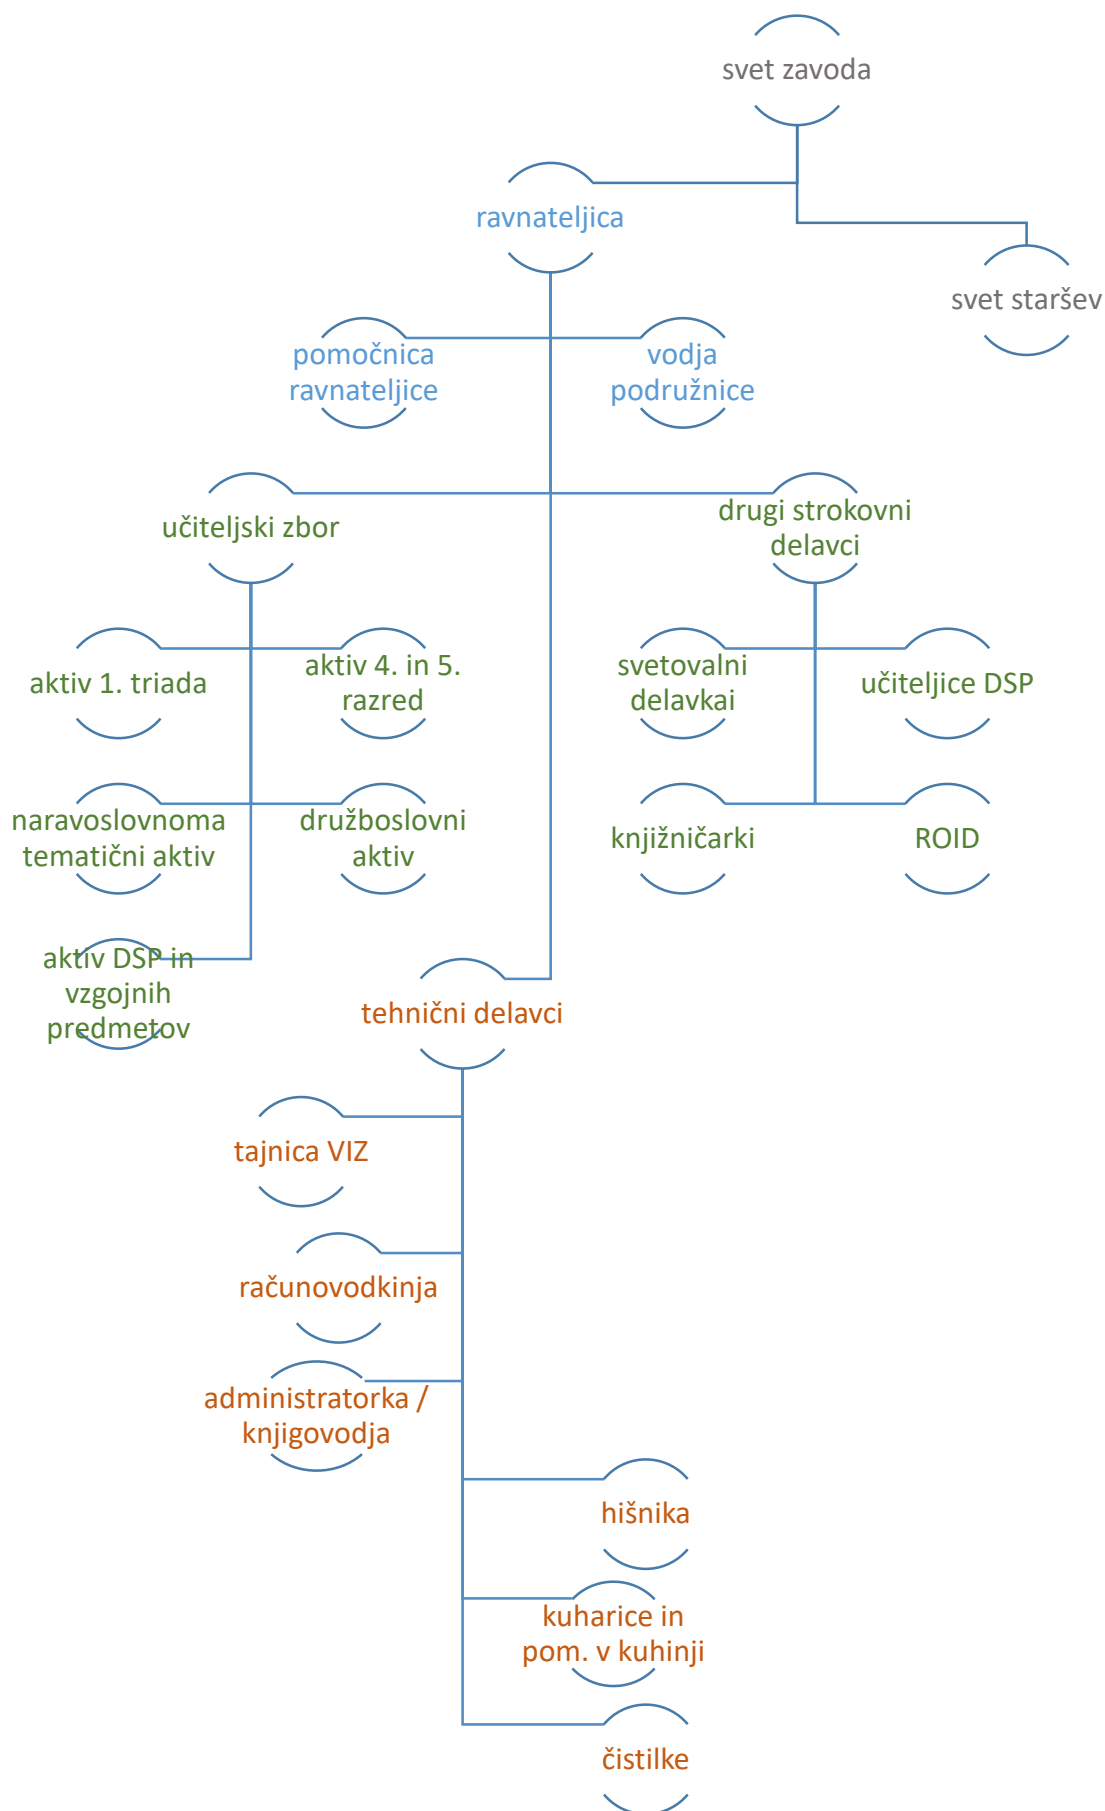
svet zavoda

ravnateljica

svet staršev

pomočnica ravnateljice

vodja podružnice

učiteljski zbor

drugi strokovni delavci

aktiv 1. triada

aktiv 4. in 5. razred

svetovalni delavkai

učiteljice DSP

naravoslovnoma tematični aktiv

družboslovni aktiv

knjižničarki

ROID

aktiv DSP in vzgojnih predmetov

tehnični delavci

tajnica VIZ

računovodkinja

administratorka / knjigovodja

hišnika

kuharice in pom. v kuhinji

čistilke